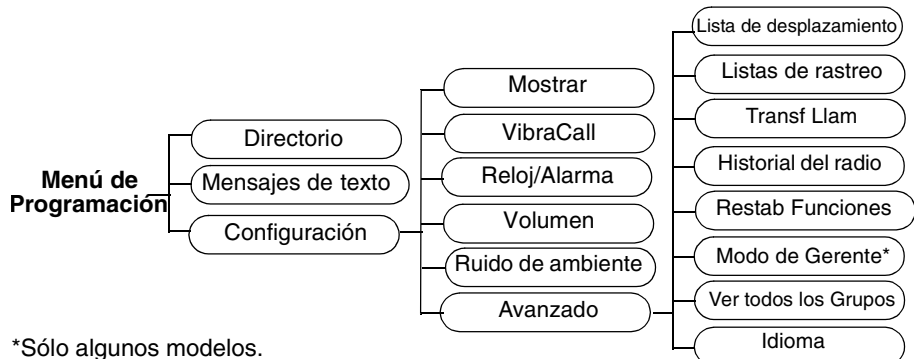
Menú de Programación

Directorio

Mensajes de texto

Configuración

Mostrar

VibraCall

Reloj/Alarma

Volumen

Ruido de ambiente

Avanzado

Lista de desplazamiento

Listas de rastreo

Transf Llam

Historial del radio

Restab Funciones

Modo de Gerente*

Ver todos los Grupos

Idioma

*Sólo algunos modelos.